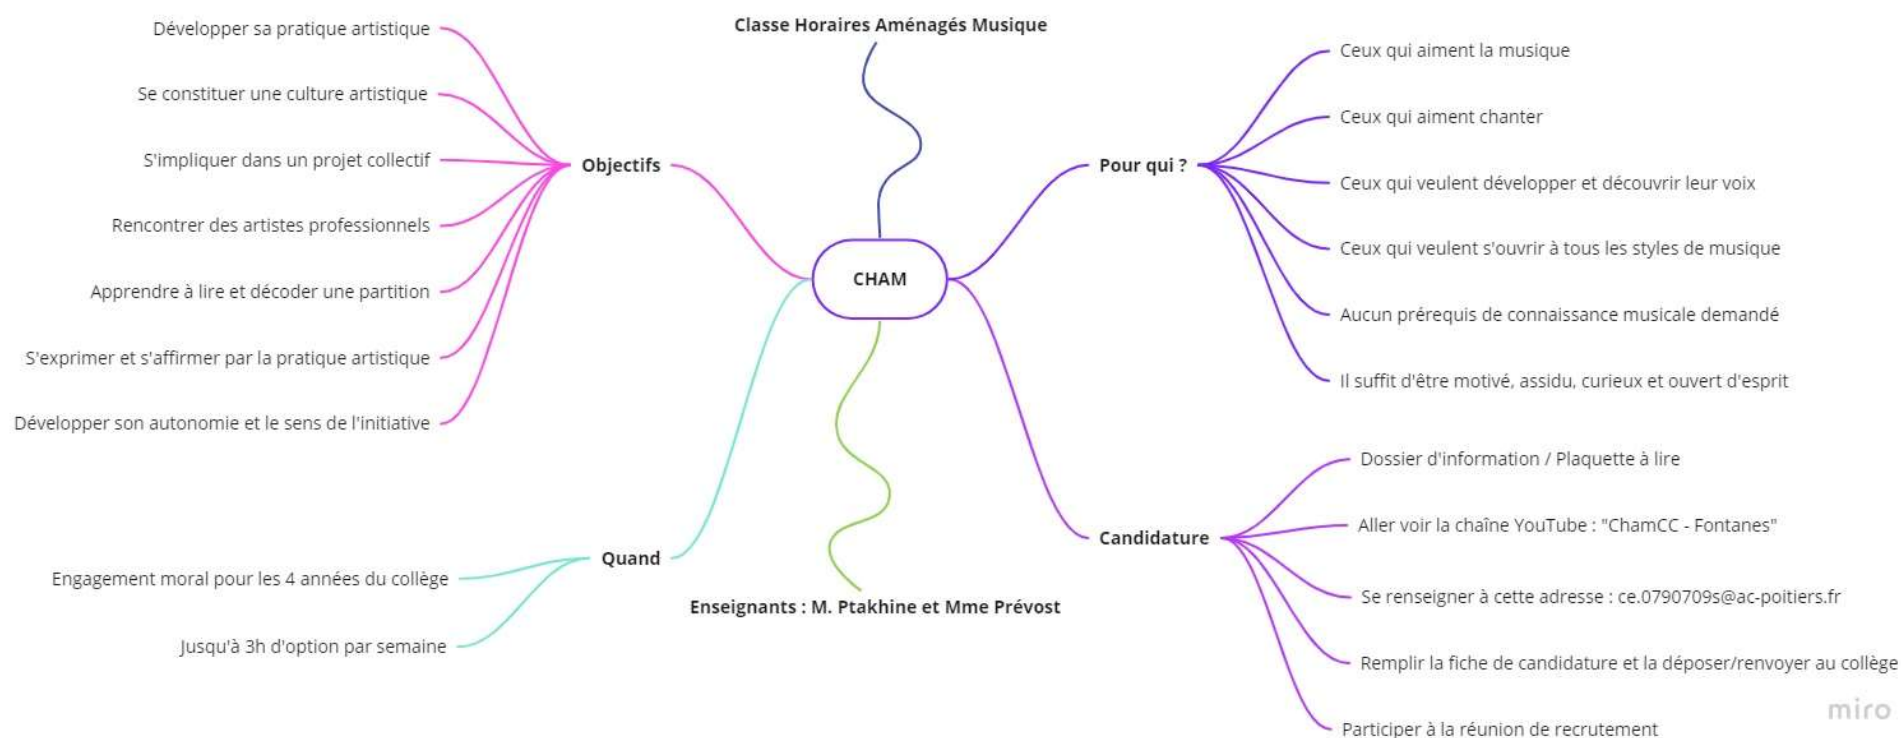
Classe Horaires Aménagés Musique

CHAM

Objectifs

Développer sa pratique artistique

Se constituer une culture artistique

S'impliquer dans un projet collectif

Rencontrer des artistes professionnels

Apprendre à lire et décoder une partition

S'exprimer et s'affirmer par la pratique artistique

Développer son autonomie et le sens de l'initiative

Pour qui ?

Ceux qui aiment la musique

Ceux qui aiment chanter

Ceux qui veulent développer et découvrir leur voix

Ceux qui veulent s'ouvrir à tous les styles de musique

Aucun prérequis de connaissance musicale demandé

Il suffit d'être motivé, assidu, curieux et ouvert d'esprit

Candidature

Dossier d'information / Plaquette à lire

Aller voir la chaîne YouTube : "ChamCC - Fontanes"

Se renseigner à cette adresse : ce.0790709s@ac-poitiers.fr

Remplir la fiche de candidature et la déposer/renvoyer au collège

Participer à la réunion de recrutement

Quand

Engagement moral pour les 4 années du collège

Jusqu'à 3h d'option par semaine

Enseignants : M. Ptakhine et Mme Prévost

miro